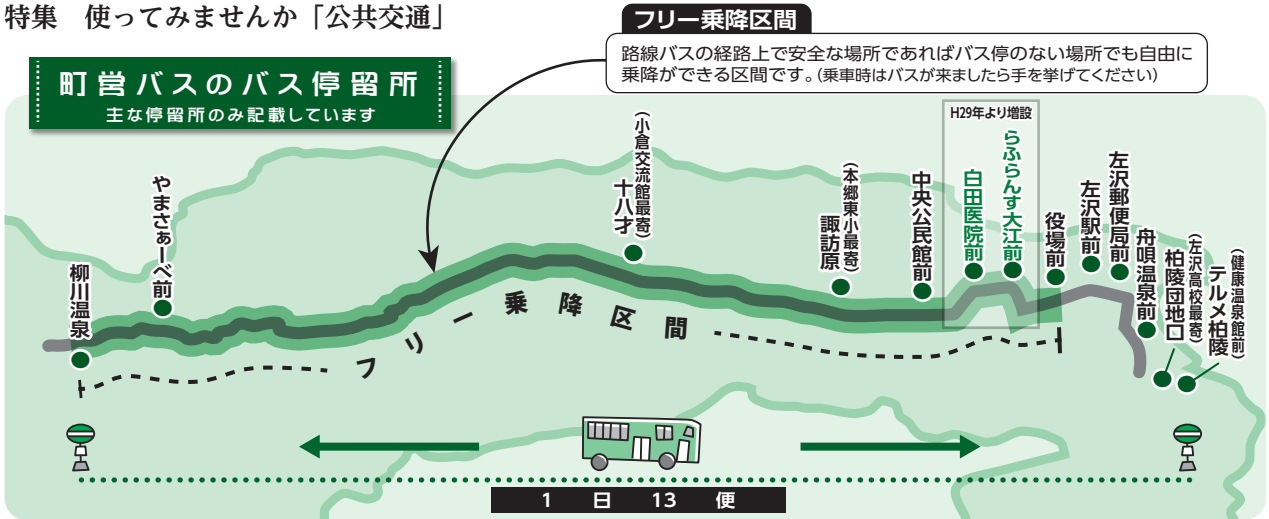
特集　使ってみませんか「公共交通」

フリー乗降区間

路線バスの経路上で安全な場所であればバス停のない場所でも自由に乗降ができる区間です。(乗車時はバスが来ましたら手を挙げてください)

町営バスのバス停留所
主な停留所のみ記載しています

柳川温泉

やまぁーべ前

十八才
(小倉交流館最寄)

諏訪原
(本郷東小最寄)

中央公民館前

H29年より増設

白田医院前

らふらんす大江前

役場前

左沢駅前

左沢郵便局前

舟唄温泉前

柏陵団地口
(左沢高校最寄)

テルメ柏陵
(健康温泉館前)

フリー乗降区間

1　日　13　便